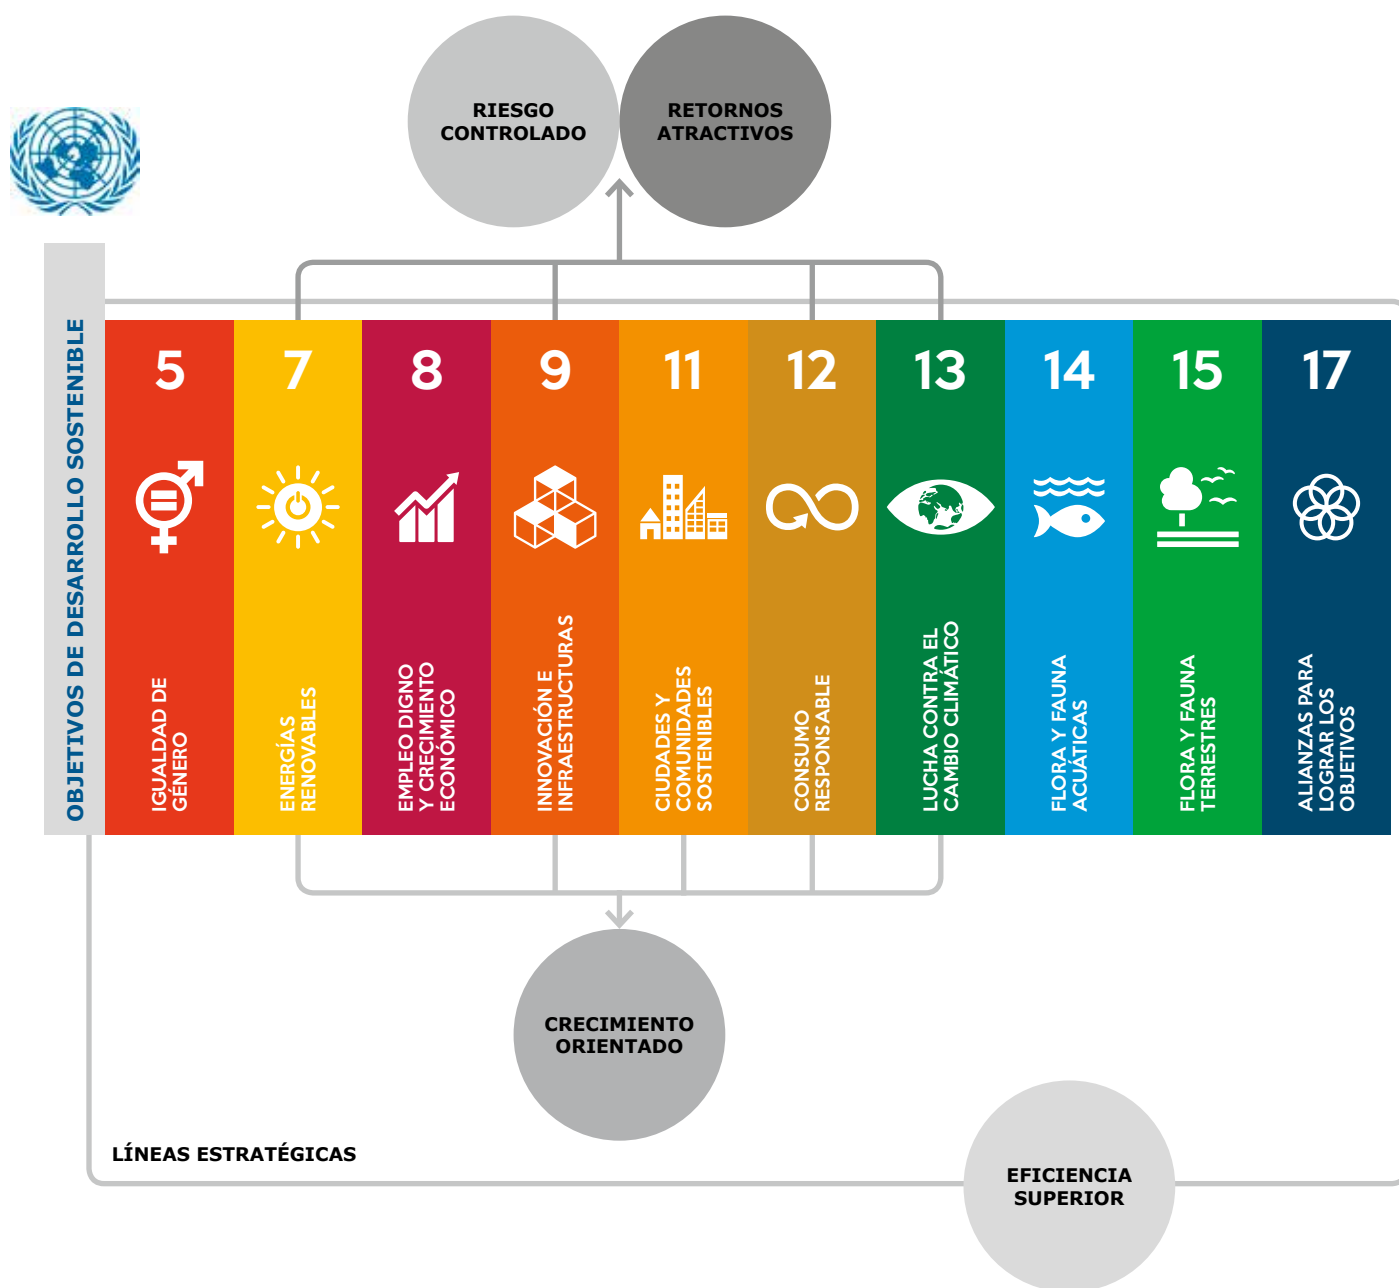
RIESGO CONTROLADO

RETORNOS ATRACTIVOS

OBJETIVOS DE DESARROLLO SOSTENIBLE

5
IGUALDAD DE GÉNERO

7
ENERGÍAS RENOVABLES

8
EMPLEO DIGNO Y CRECIMIENTO ECONÓMICO

9
INNOVACIÓN E INFRAESTRUCTURAS

11
CIUDADES Y COMUNIDADES SOSTENIBLES

12
CONSUMO RESPONSABLE

13
LUCHA CONTRA EL CAMBIO CLIMÁTICO

14
FLORA Y FAUNA ACUÁTICAS

15
FLORA Y FAUNA TERRESTRES

17
ALIANZAS PARA LOGRAR LOS OBJETIVOS

CRECIMIENTO ORIENTADO

LÍNEAS ESTRATÉGICAS

EFICIENCIA SUPERIOR